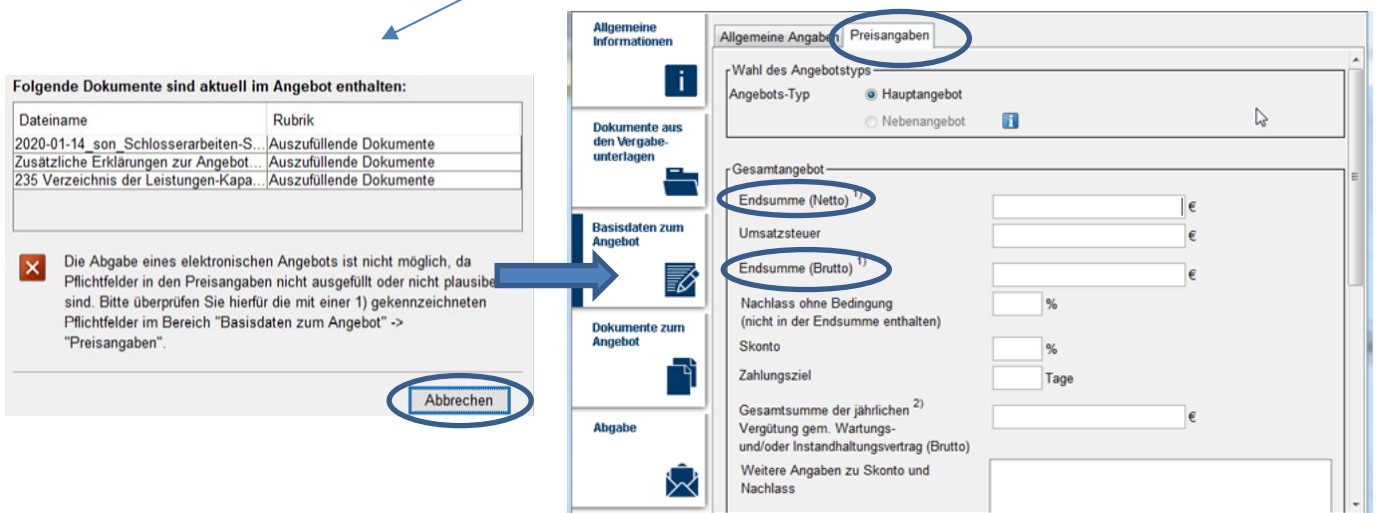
Folgende Dokumente sind aktuell im Angebot enthalten:

| Dateiname | Rubrik |
|---|---|
| 2020-01-14_son_Schlosserarbeiten-S... | Auszufüllende Dokumente |
| Zusätzliche Erklärungen zur Angebot... | Auszufüllende Dokumente |
| 235 Verzeichnis der Leistungen-Kapa... | Auszufüllende Dokumente |

Die Abgabe eines elektronischen Angebots ist nicht möglich, da Pflichtfelder in den Preisangaben nicht ausgefüllt oder nicht plausibe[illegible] sind. Bitte überprüfen Sie hierfür die mit einer 1) gekennzeichneten Pflichtfelder im Bereich "Basisdaten zum Angebot" -> "Preisangaben".

Abbrechen

Allgemeine Informationen

Dokumente aus den Vergabeunterlagen

Basisdaten zum Angebot

Dokumente zum Angebot

Abgabe

Allgemeine Angaben
Preisangaben

Wahl des Angebotstyps
Angebots-Typ
Hauptangebot
Nebenangebot

Gesamtangebot
Endsumme (Netto) $^{1)}$ €
Umsatzsteuer €
Endsumme (Brutto) $^{1)}$ €
Nachlass ohne Bedingung (nicht in der Endsumme enthalten) %
Skonto %
Zahlungsziel Tage
Gesamtsumme der jährlichen $^{2)}$ Vergütung gem. Wartungs- und/oder Instandhaltungsvertrag (Brutto) €
Weitere Angaben zu Skonto und Nachlass